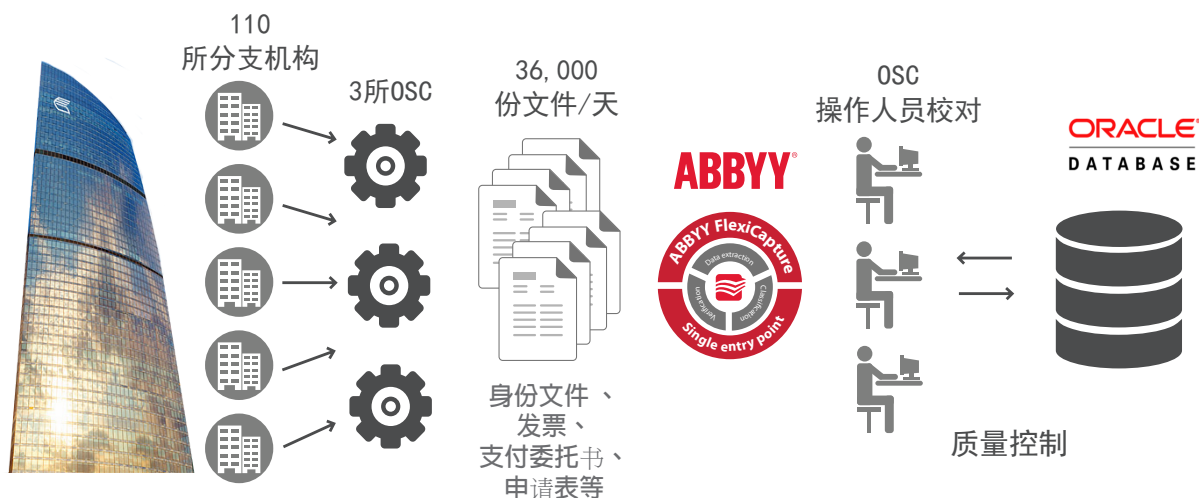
110
所分支机构

3所OSC

36,000
份文件/天

ABBYY

ABBYY FlexiCapture
Data extraction
Classification
Verification
Single entry point

OSC
操作人员校对

ORACLE
DATABASE

身份文件 、
发票、
支付委托书、
申请表等

质量控制